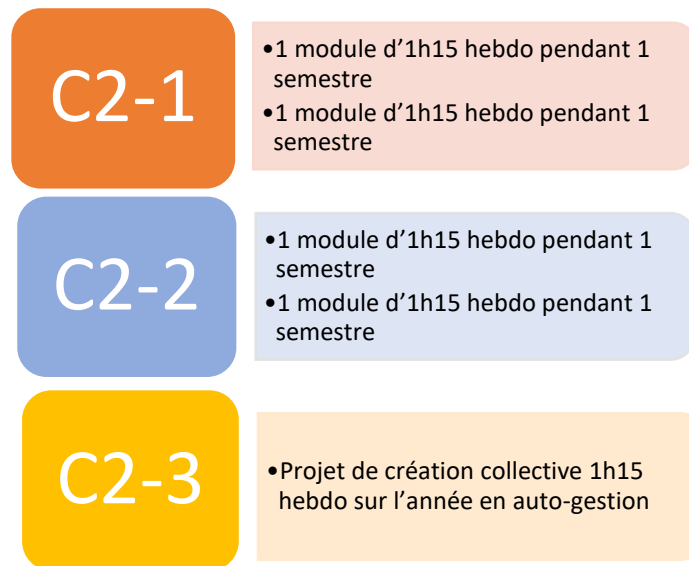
C2-1

•1 module d’1h15 hebdo pendant 1 semestre
•1 module d’1h15 hebdo pendant 1 semestre

C2-2

•1 module d’1h15 hebdo pendant 1 semestre
•1 module d’1h15 hebdo pendant 1 semestre

C2-3

•Projet de création collective 1h15 hebdo sur l’année en auto-gestion